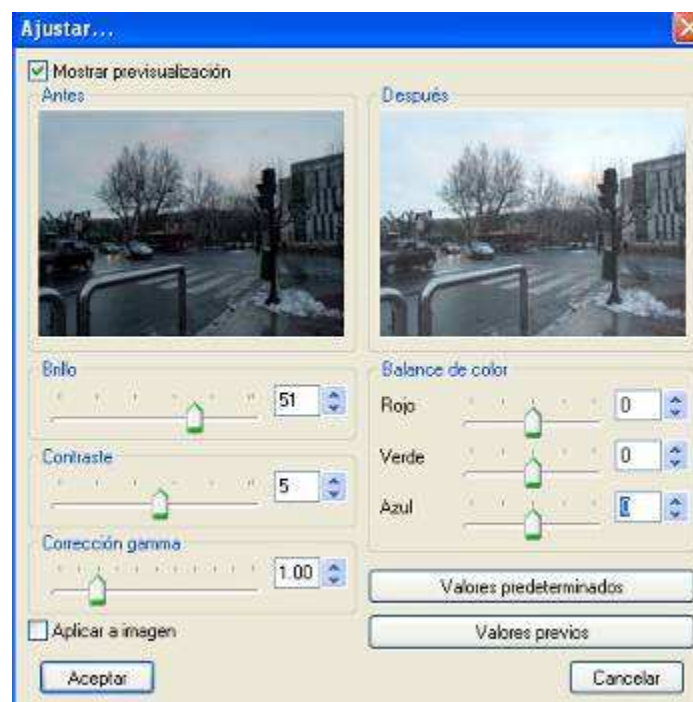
Ajustar...

Mostrar previsualización

Antes

Después

Brillo

51

Contraste

5

Corrección gamma

1.00

Aplicar a imagen

Balance de color

Rojo

0

Verde

0

Azul

0

Valores predeterminados

Valores previos

Aceptar

Cancelar